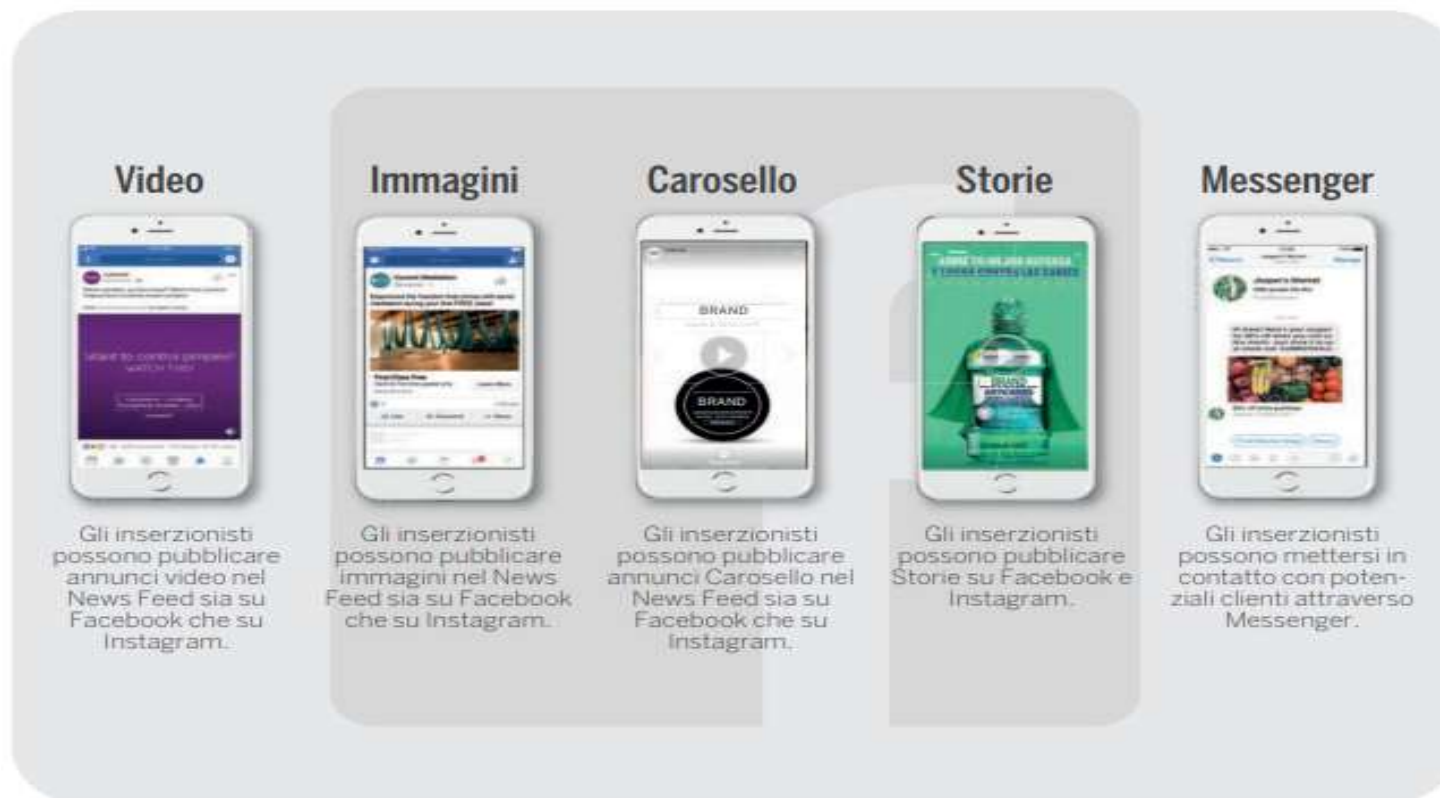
Video

Want to control people? Watch this!

Gli inserzionisti possono pubblicare annunci video nel News Feed sia su Facebook che su Instagram.

Immagini

Gli inserzionisti possono pubblicare immagini nel News Feed sia su Facebook che su Instagram.

Carosello

BRAND

BRAND

Gli inserzionisti possono pubblicare annunci Carosello nel News Feed sia su Facebook che su Instagram.

Storie

BRAND

Gli inserzionisti possono pubblicare Storie su Facebook e Instagram.

Messenger

Gli inserzionisti possono mettersi in contatto con potenziali clienti attraverso Messenger.